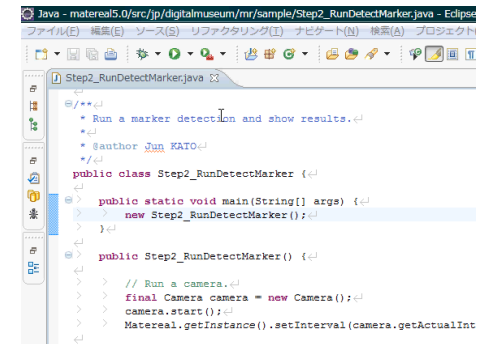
Java - matereal5.0/src/jp/digitalmuseum/mr/sample/Step2_RunDetectMarker.java - Eclipse

ファイル(F) 編集(E) ソース(S) リファクタリング(T) ナビゲート(N) 検索(A) プロジェクト(

Step2_RunDetectMarker.java

/**
* Run a marker detection and show results.
*
* @author Jun KATO
*/
public class Step2_RunDetectMarker {

public static void main(String[] args) {
new Step2_RunDetectMarker();
}

public Step2_RunDetectMarker() {

// Run a camera.
final Camera camera = new Camera();
camera.start();
Matereal.getInstance().setInterval(camera.getActualInt